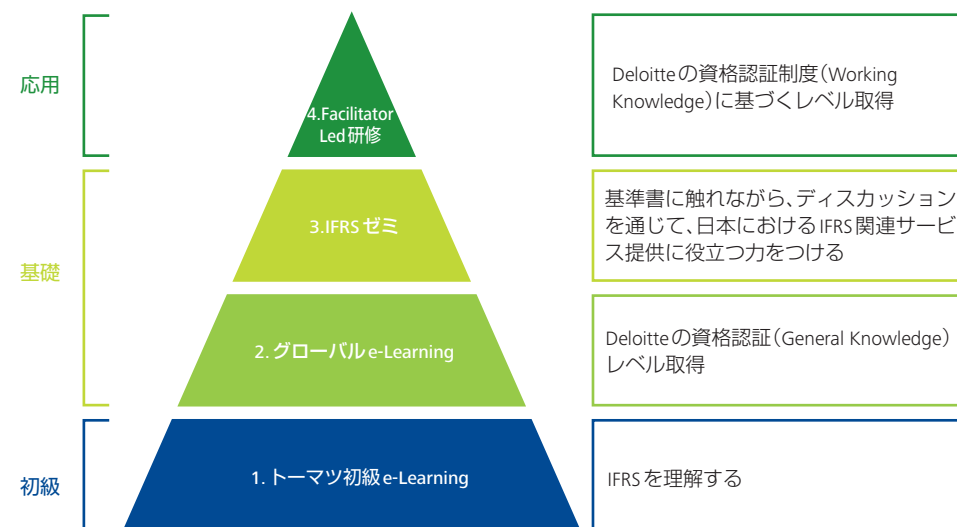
応用

4.Facilitator Led研修

Deloitteの資格認証制度(Working Knowledge)に基づくレベル取得

基礎

3.IFRS ゼミ

基準書に触れながら、ディスカッションを通じて、日本におけるIFRS関連サービス提供に役立つ力をつける

2. グローバルe-Learning

Deloitteの資格認証(General Knowledge)レベル取得

初級

1. トーマツ初級e-Learning

IFRSを理解する